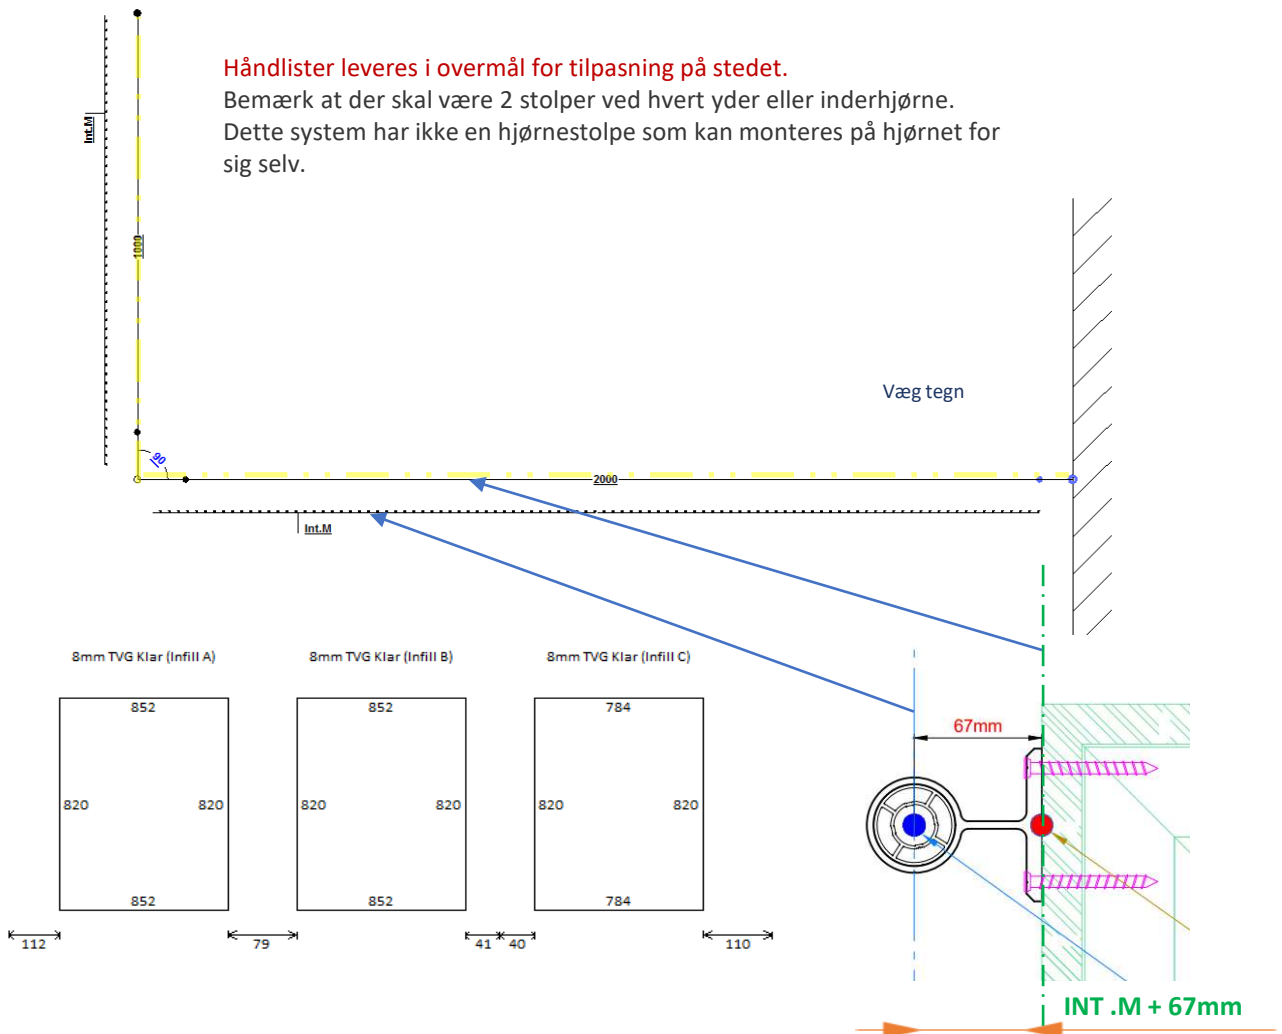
Håndlister leveres i overmål for tilpasning på stedet.
Bemærk at der skal være 2 stolper ved hvert yder eller inderhjørne. Dette system har ikke en hjørnestolpe som kan monteres på hjørnet for sig selv.

Int.M

1000

90

2000

Væg tegn

Int.M

8mm TVG Klar (Infill A)

8mm TVG Klar (Infill B)

8mm TVG Klar (Infill C)

| 852 |
|---|

820 820

852

852

820 820

852

784

820 820

784

112 79 41 40 110

67mm

INT .M + 67mm